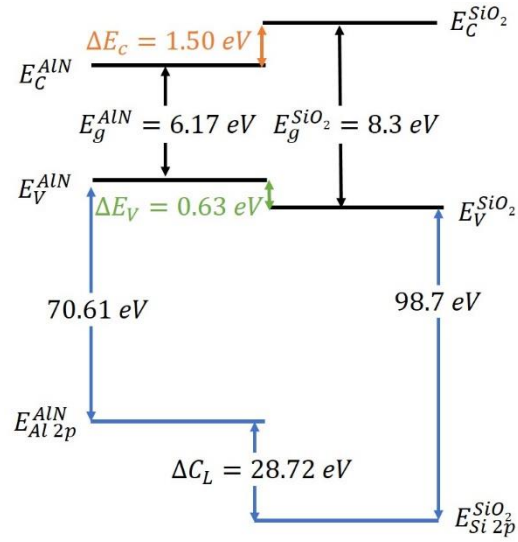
$\Delta E_c = 1.50\ eV$

$E_C^{SiO_2}$

$E_C^{AlN}$

$E_g^{AlN} = 6.17\ eV$

$E_g^{SiO_2} = 8.3\ eV$

$E_V^{AlN}$

$\Delta E_V = 0.63\ eV$

$E_V^{SiO_2}$

$70.61\ eV$

$98.7\ eV$

$E_{Al\ 2p}^{AlN}$

$\Delta C_L = 28.72\ eV$

$E_{Si\ 2p}^{SiO_2}$